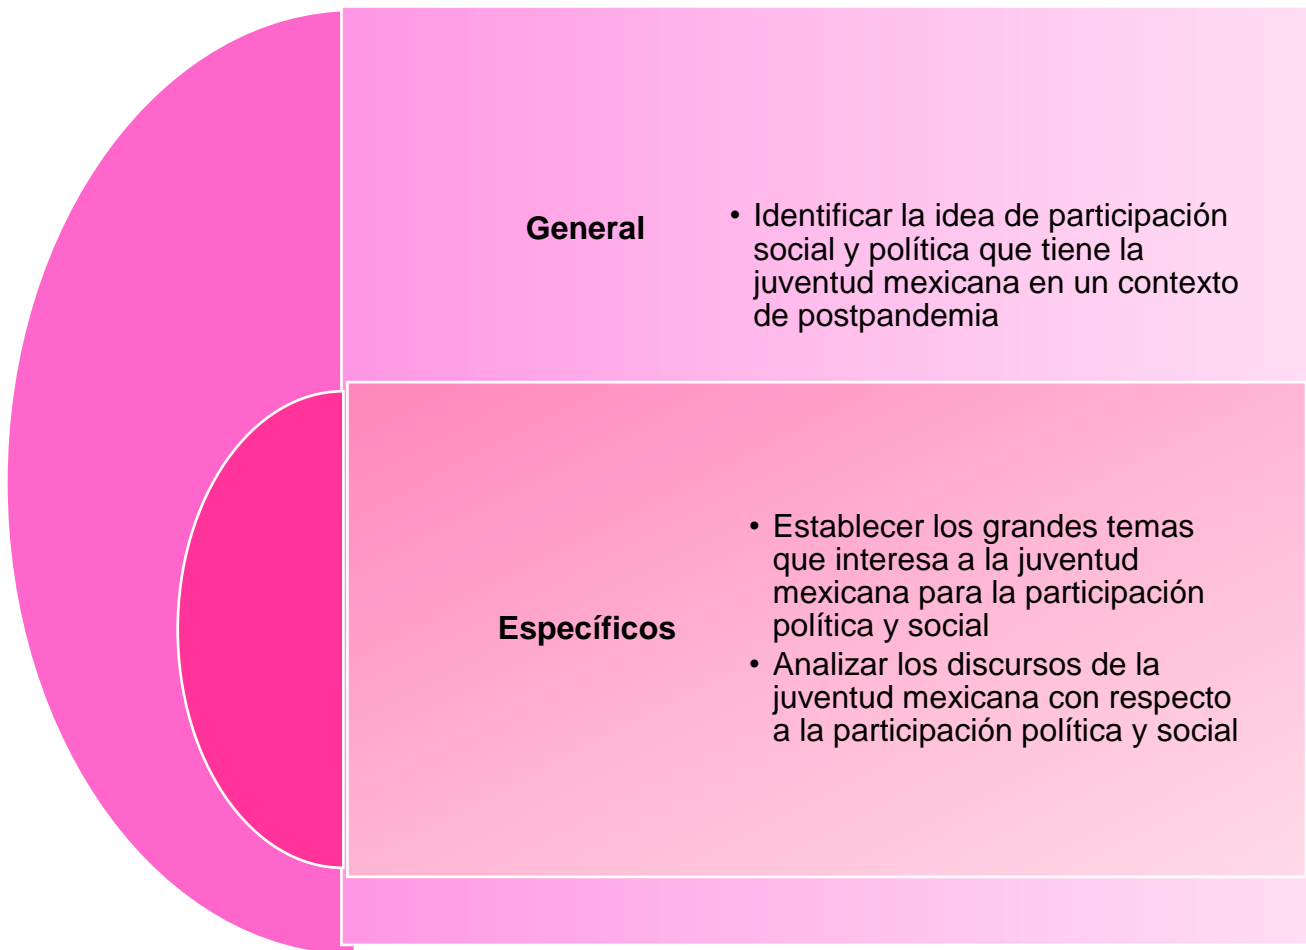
General

• Identificar la idea de participación social y política que tiene la juventud mexicana en un contexto de postpandemia

Específicos

• Establecer los grandes temas que interesa a la juventud mexicana para la participación política y social
• Analizar los discursos de la juventud mexicana con respecto a la participación política y social